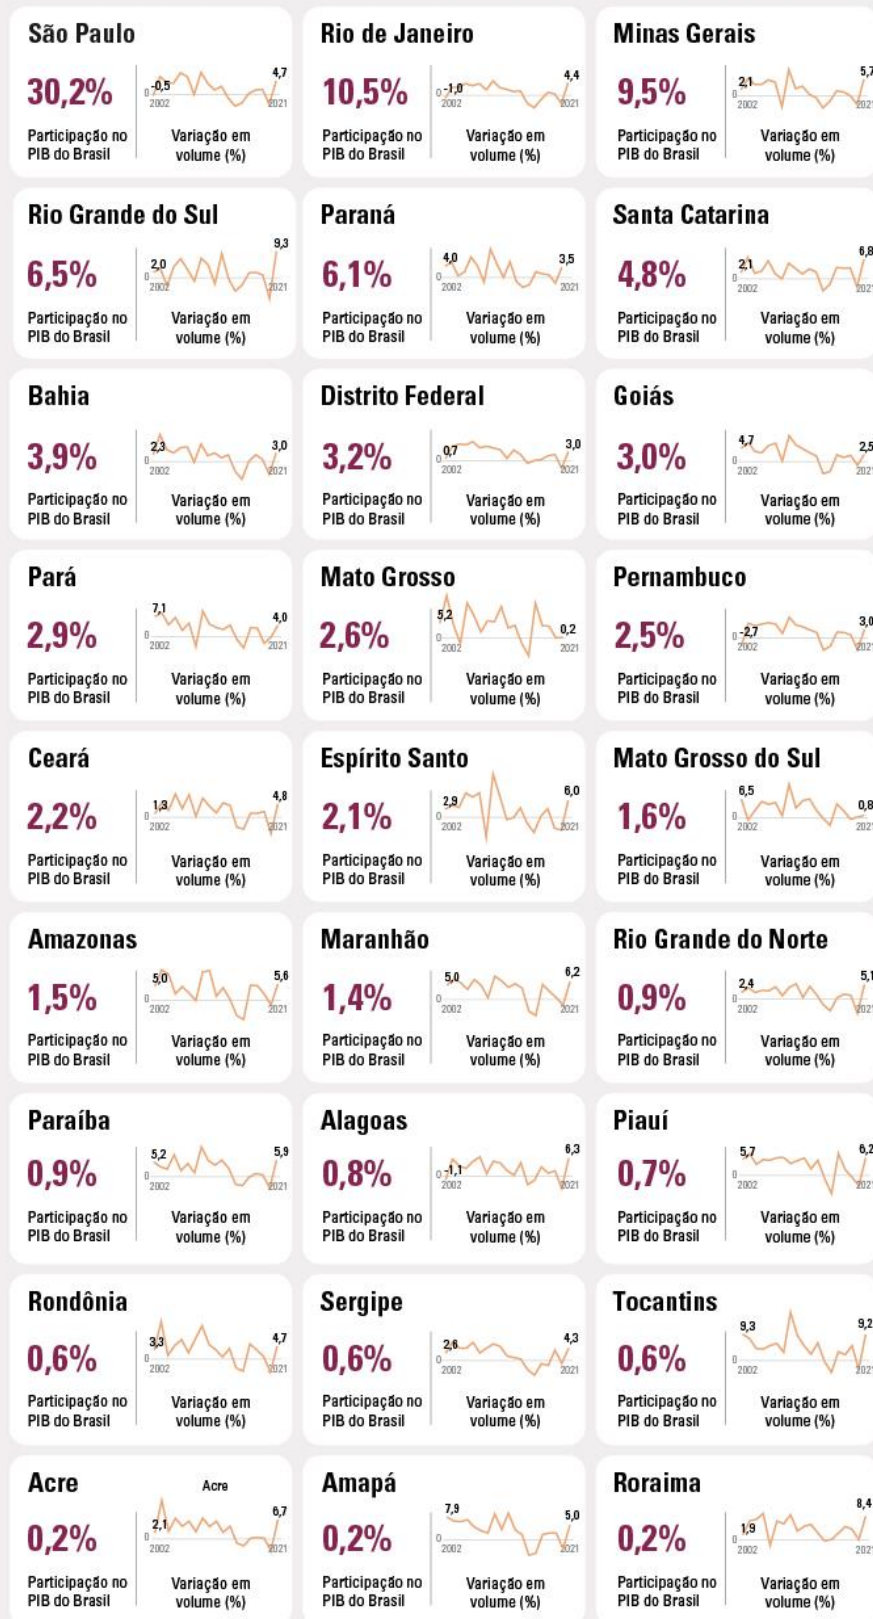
São Paulo
30,2%
Participação no PIB do Brasil
-0,5 0 2002 4,7 2021
Variação em volume (%)

Rio de Janeiro
10,5%
Participação no PIB do Brasil
0 -1,0 2002 4,4 2021
Variação em volume (%)

Minas Gerais
9,5%
Participação no PIB do Brasil
2,1 0 2002 5,7 2021
Variação em volume (%)

Rio Grande do Sul
6,5%
Participação no PIB do Brasil
2,0 0 2002 9,3 2021
Variação em volume (%)

Paraná
6,1%
Participação no PIB do Brasil
4,0 0 2002 3,5 2021
Variação em volume (%)

Santa Catarina
4,8%
Participação no PIB do Brasil
2,1 0 2002 6,8 2021
Variação em volume (%)

Bahia
3,9%
Participação no PIB do Brasil
2,3 0 2002 3,0 2021
Variação em volume (%)

Distrito Federal
3,2%
Participação no PIB do Brasil
0,7 0 2002 3,0 2021
Variação em volume (%)

Goiás
3,0%
Participação no PIB do Brasil
4,7 0 2002 2,5 2021
Variação em volume (%)

Pará
2,9%
Participação no PIB do Brasil
7,1 0 2002 4,0 2021
Variação em volume (%)

Mato Grosso
2,6%
Participação no PIB do Brasil
5,2 0 2002 0,2 2021
Variação em volume (%)

Pernambuco
2,5%
Participação no PIB do Brasil
0 -2,7 2002 3,0 2021
Variação em volume (%)

Ceará
2,2%
Participação no PIB do Brasil
1,3 0 2002 4,8 2021
Variação em volume (%)

Espírito Santo
2,1%
Participação no PIB do Brasil
2,9 0 2002 6,0 2021
Variação em volume (%)

Mato Grosso do Sul
1,6%
Participação no PIB do Brasil
6,5 0 2002 0,8 2021
Variação em volume (%)

Amazonas
1,5%
Participação no PIB do Brasil
5,0 0 2002 5,6 2021
Variação em volume (%)

Maranhão
1,4%
Participação no PIB do Brasil
5,0 0 2002 6,2 2021
Variação em volume (%)

Rio Grande do Norte
0,9%
Participação no PIB do Brasil
2,4 0 2002 5,1 2021
Variação em volume (%)

Paraíba
0,9%
Participação no PIB do Brasil
5,2 0 2002 5,9 2021
Variação em volume (%)

Alagoas
0,8%
Participação no PIB do Brasil
0 -1,1 2002 6,3 2021
Variação em volume (%)

Piauí
0,7%
Participação no PIB do Brasil
5,7 0 2002 6,2 2021
Variação em volume (%)

Rondônia
0,6%
Participação no PIB do Brasil
3,3 0 2002 4,7 2021
Variação em volume (%)

Sergipe
0,6%
Participação no PIB do Brasil
2,6 0 2002 4,3 2021
Variação em volume (%)

Tocantins
0,6%
Participação no PIB do Brasil
9,3 0 2002 9,2 2021
Variação em volume (%)

Acre
Acre
0,2%
Participação no PIB do Brasil
2,1 0 2002 6,7 2021
Variação em volume (%)

Amapá
0,2%
Participação no PIB do Brasil
7,9 0 2002 5,0 2021
Variação em volume (%)

Roraima
0,2%
Participação no PIB do Brasil
1,9 0 2002 8,4 2021
Variação em volume (%)